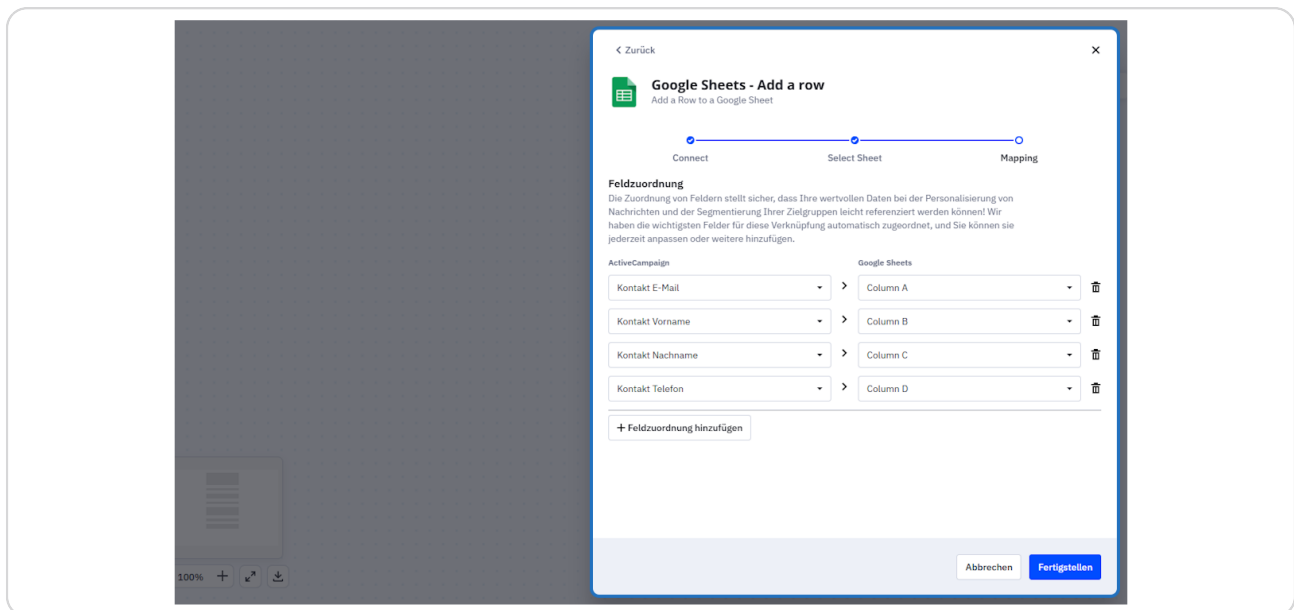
< Zurück

×

Google Sheets - Add a row
Add a Row to a Google Sheet

Connect
Select Sheet
Mapping

Feldzuordnung
Die Zuordnung von Feldern stellt sicher, dass Ihre wertvollen Daten bei der Personalisierung von Nachrichten und der Segmentierung Ihrer Zielgruppen leicht referenziert werden können! Wir haben die wichtigsten Felder für diese Verknüpfung automatisch zugeordnet, und Sie können sie jederzeit anpassen oder weitere hinzufügen.

| ActiveCampaign | | Google Sheets |
|---|---|---|
| Kontakt E-Mail | > | Column A |
| Kontakt Vorname | > | Column B |
| Kontakt Nachname | > | Column C |
| Kontakt Telefon | > | Column D |

+ Feldzuordnung hinzufügen

Abbrechen
Fertigstellen

100% +